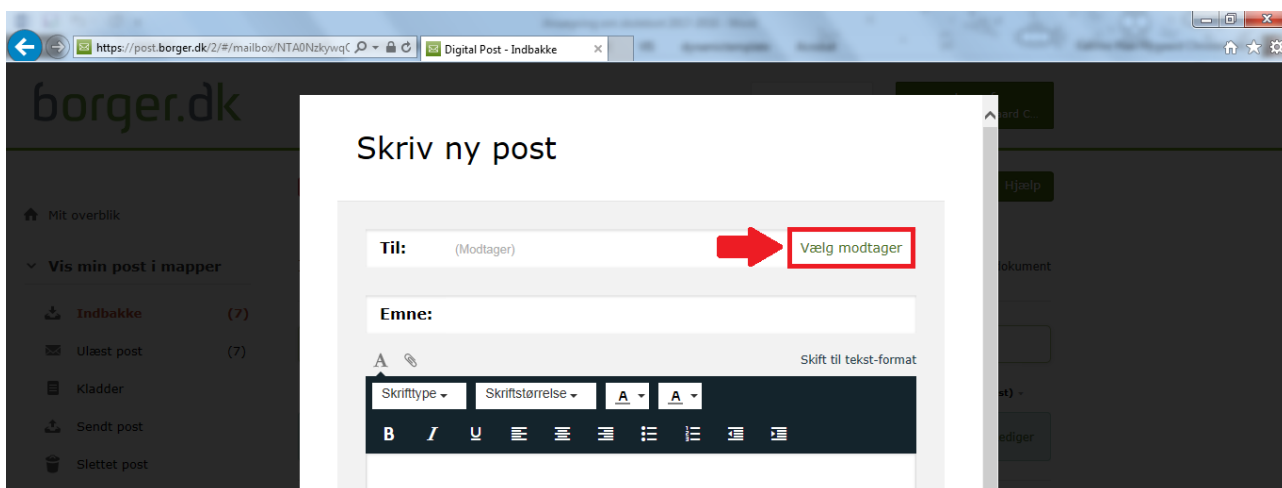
https://post.borger.dk/2/#/mailbox/NTA0NzkywqC

Digital Post - Indbakke

borger.dk

Mit overblik

Vis min post i mapper

Indbakke (7)

Ulæst post (7)

Kladder

Sendt post

Slettet post

Skriv ny post

Til: (Modtager)

Vælg modtager

Emne:

Skift til tekst-format

Skrifttype

Skriftstørrelse

A

A

B I U

Hjælp

okument

st)

diger